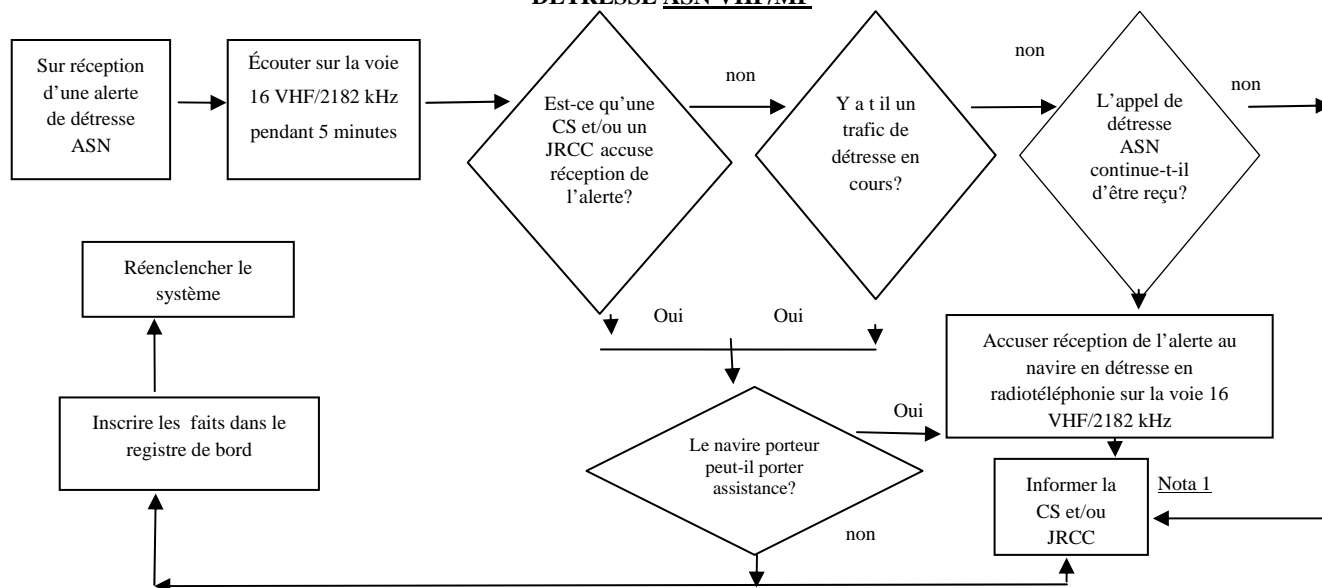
DÉTRESSE ASN VHF/MF

Sur réception d'une alerte de détresse ASN

Écouter sur la voie 16 VHF/2182 kHz pendant 5 minutes

Est-ce qu'une CS et/ou un JRCC accuse réception de l'alerte?

non

Y a t il un trafic de détresse en cours?

non

L'appel de détresse ASN continue-t-il d'être reçu?

non

Oui

Oui

Réenclencher le système

Inscrire les faits dans le registre de bord

Le navire porteur peut-il porter assistance?

Oui

non

Accuser réception de l'alerte au navire en détresse en radiotéléphonie sur la voie 16 VHF/2182 kHz

Informer la CS et/ou JRCC

Nota 1